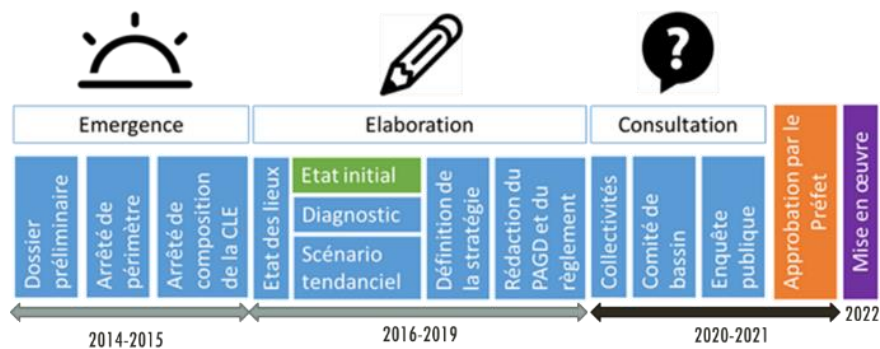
?

Emergence

Elaboration

Consultation

Approbation par le Préfet

Mise en œuvre

Dossier préliminaire

Arrêté de périmètre

Arrêté de composition de la CLE

Etat des lieux

Etat initial

Diagnostic

Scénario tendanciel

Définition de la stratégie

Rédaction du PAGD et du règlement

Collectivités

Comité de bassin

Enquête publique

2014-2015

2016-2019

2020-2021

2022